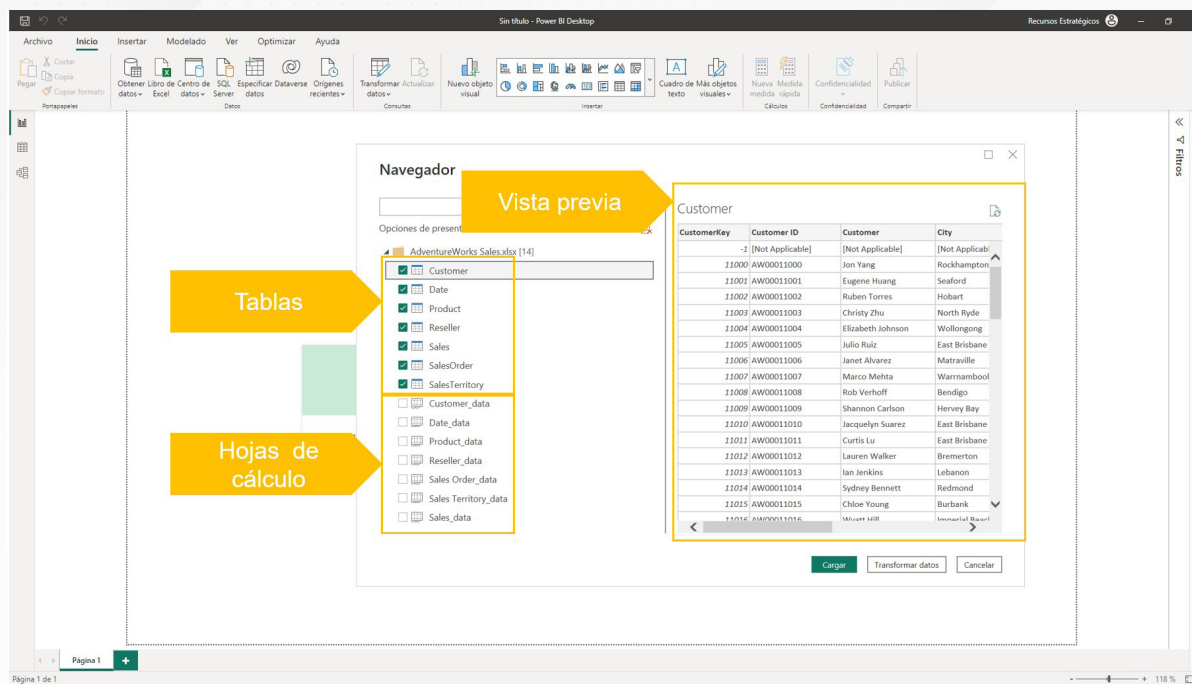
Sin título - Power BI Desktop

Recursos Estratégicos

Archivo Inicio Insertar Modelado Ver Optimizar Ayuda

Pegar Cortar Copia Copiar formato Portapapeles

Obtener datos Libro de Excel Centro de datos SQL Server Especificar datos Dataverse Orígenes recientes Datos

Transformar datos Actualizar Consultas

Nuevo objeto visual Insertar

Cuadro de texto Más objetos visuales

Nueva medida Medida rápida Cálculos

Confidencialidad Confidencialidad

Publicar Compartir

Filtros

Navegador

Vista previa

Opciones de present

AdventureWorks Sales.xlsx [14]

Tablas

Customer
Date
Product
Reseller
Sales
SalesOrder
SalesTerritory

Hojas de cálculo

Customer_data
Date_data
Product_data
Reseller_data
Sales Order_data
Sales Territory_data
Sales_data

Customer

| CustomerKey | Customer ID | Customer | City |
|---|---|---|---|
| -1 | [Not Applicable] | [Not Applicable] | [Not Applicabl |
| 11000 | AW00011000 | Jon Yang | Rockhampton |
| 11001 | AW00011001 | Eugene Huang | Seaford |
| 11002 | AW00011002 | Ruben Torres | Hobart |
| 11003 | AW00011003 | Christy Zhu | North Ryde |
| 11004 | AW00011004 | Elizabeth Johnson | Wollongong |
| 11005 | AW00011005 | Julio Ruiz | East Brisbane |
| 11006 | AW00011006 | Janet Alvarez | Matraville |
| 11007 | AW00011007 | Marco Mehta | Warrnambool |
| 11008 | AW00011008 | Rob Verhoff | Bendigo |
| 11009 | AW00011009 | Shannon Carlson | Hervey Bay |
| 11010 | AW00011010 | Jacquelyn Suarez | East Brisbane |
| 11011 | AW00011011 | Curtis Lu | East Brisbane |
| 11012 | AW00011012 | Lauren Walker | Bremerton |
| 11013 | AW00011013 | Ian Jenkins | Lebanon |
| 11014 | AW00011014 | Sydney Bennett | Redmond |
| 11015 | AW00011015 | Chloe Young | Burbank |
| 11016 | AW00011016 | Wyatt Hill | Imperial Beacl |

Cargar Transformar datos Cancelar

Página 1

Página 1 de 1

118 %